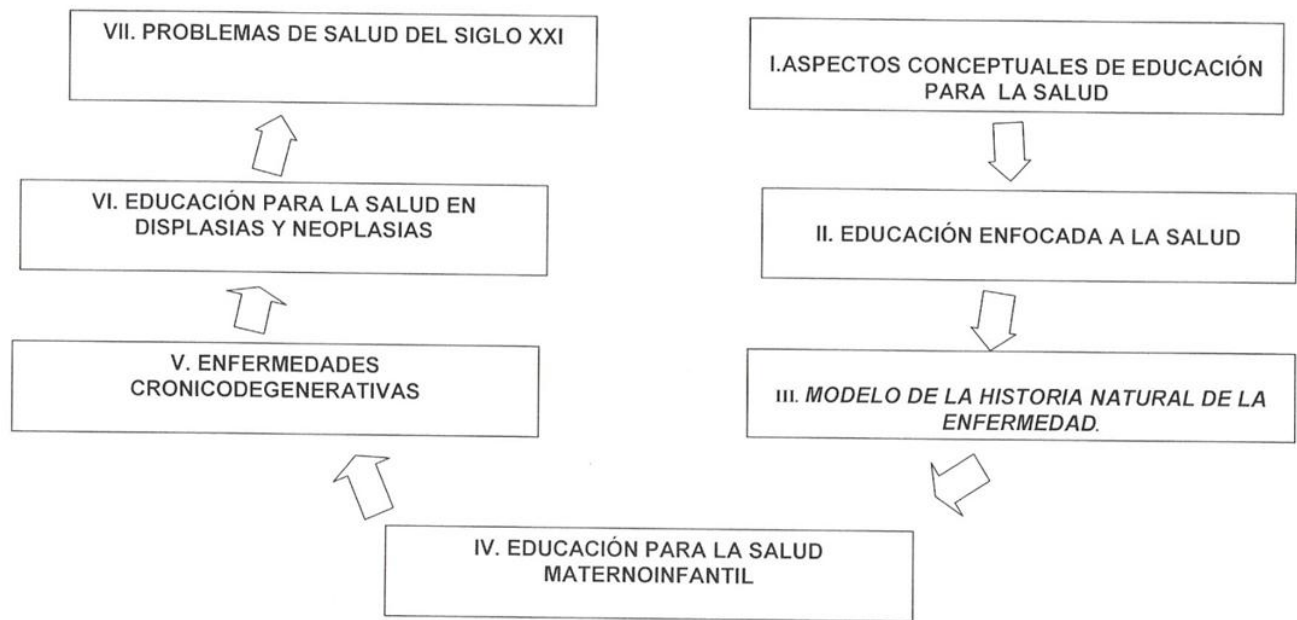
I.ASPECTOS CONCEPTUALES DE EDUCACIÓN PARA LA SALUD

II. EDUCACIÓN ENFOCADA A LA SALUD

III. MODELO DE LA HISTORIA NATURAL DE LA ENFERMEDAD.

IV. EDUCACIÓN PARA LA SALUD MATERNOINFANTIL

V. ENFERMEDADES CRONICODEGENERATIVAS

VI. EDUCACIÓN PARA LA SALUD EN DISPLASIAS Y NEOPLASIAS

VII. PROBLEMAS DE SALUD DEL SIGLO XXI